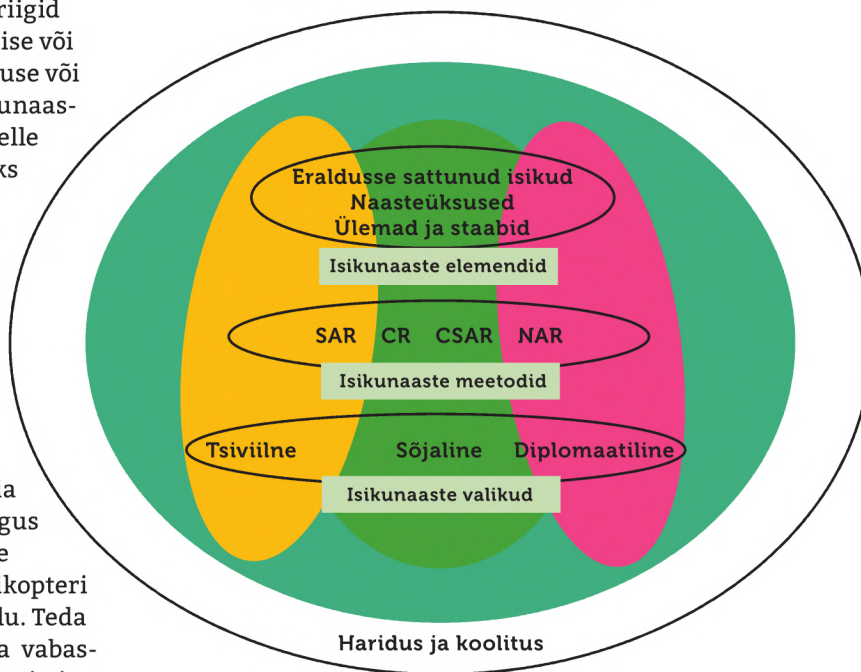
riigid
ise või
use või
unaas-
elle
ks

Eraldusse sattunud isikud
Naasteüksused
Ülemad ja staabid

Isikunaaste elemendid

SAR CR CSAR NAR

Isikunaaste meetodid

Tsiviilne Sõjaline Diplomaatiline

Isikunaaste valikud

a
gus
e
kopteri
du. Teda
a vabas-

Haridus ja koolitus